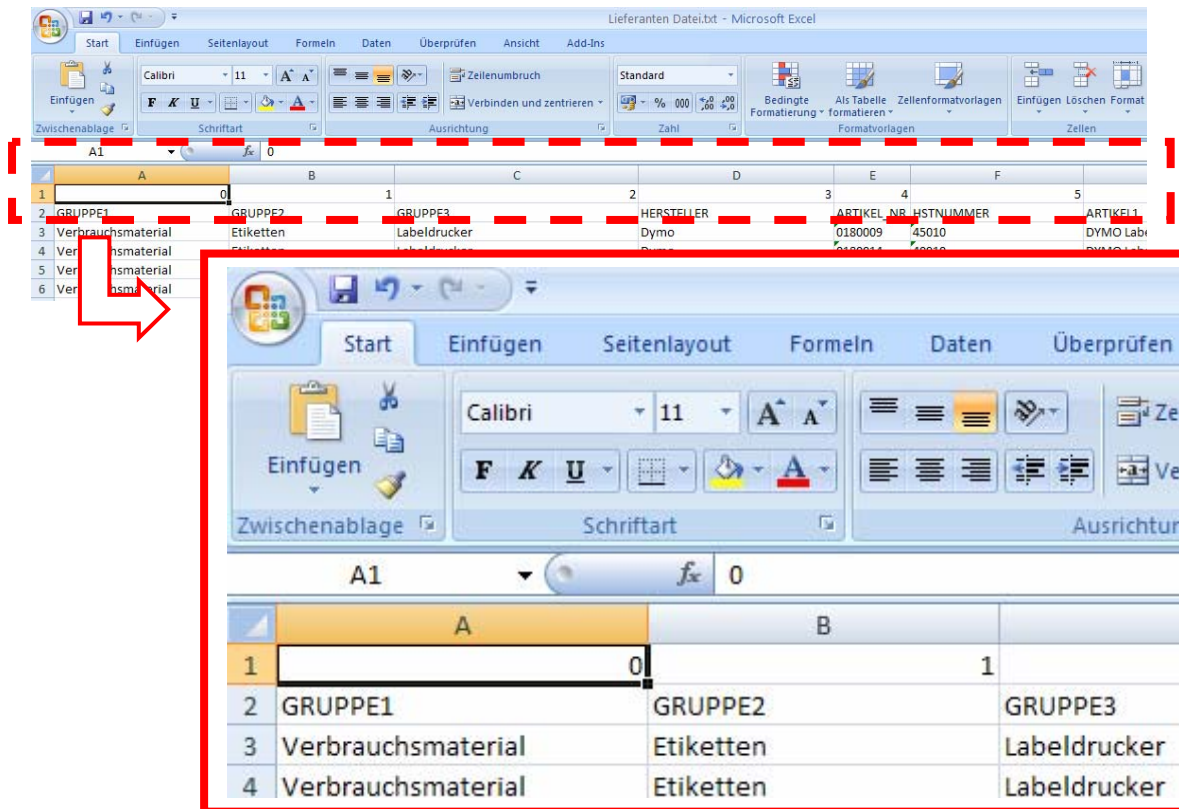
Lieferanten Datei.txt - Microsoft Excel

Start Einfügen Seitenlayout Formeln Daten Überprüfen Ansicht Add-Ins

Einfügen
Zwischenablage
Calibri 11
F K U
Schriftart
Zeilenumbruch
Verbinden und zentrieren
Ausrichtung
Standard
% 000
Zahl
Bedingte Formatierung
Als Tabelle formatieren
Zellenformatvorlagen
Formatvorlagen
Einfügen Löschen Format
Zellen

A1 $f_x$ 0

| | A | B | C | D | E | F | |
|---|---|---|---|---|---|---|---|
| 1 | 0 | 1 | 2 | 3 | 4 | | 5 |
| 2 | GRUPPE1 | GRUPPE2 | GRUPPE3 | HERSTELLER | ARTIKEL_NR | HSTNUMMER | ARTIKEL1 |
| 3 | Verbrauchsmaterial | Etiketten | Labeldrucker | Dymo | 0180009 | 45010 | DYMO Labe |
| 4 | Verbrauchsmaterial | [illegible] | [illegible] | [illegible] | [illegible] | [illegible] | DYMO Labe |
| 5 | Verbrauchsmaterial | | | | | | |
| 6 | Verbrauchsmaterial | | | | | | |

Start Einfügen Seitenlayout Formeln Daten Überprüfen

Einfügen
Zwischenablage
Calibri 11
F K U
Schriftart
Ze
Ve
Ausrichtun

A1 $f_x$ 0

| | A | B | |
|---|---|---|---|
| 1 | 0 | 1 | |
| 2 | GRUPPE1 | GRUPPE2 | GRUPPE3 |
| 3 | Verbrauchsmaterial | Etiketten | Labeldrucker |
| 4 | Verbrauchsmaterial | Etiketten | Labeldrucker |